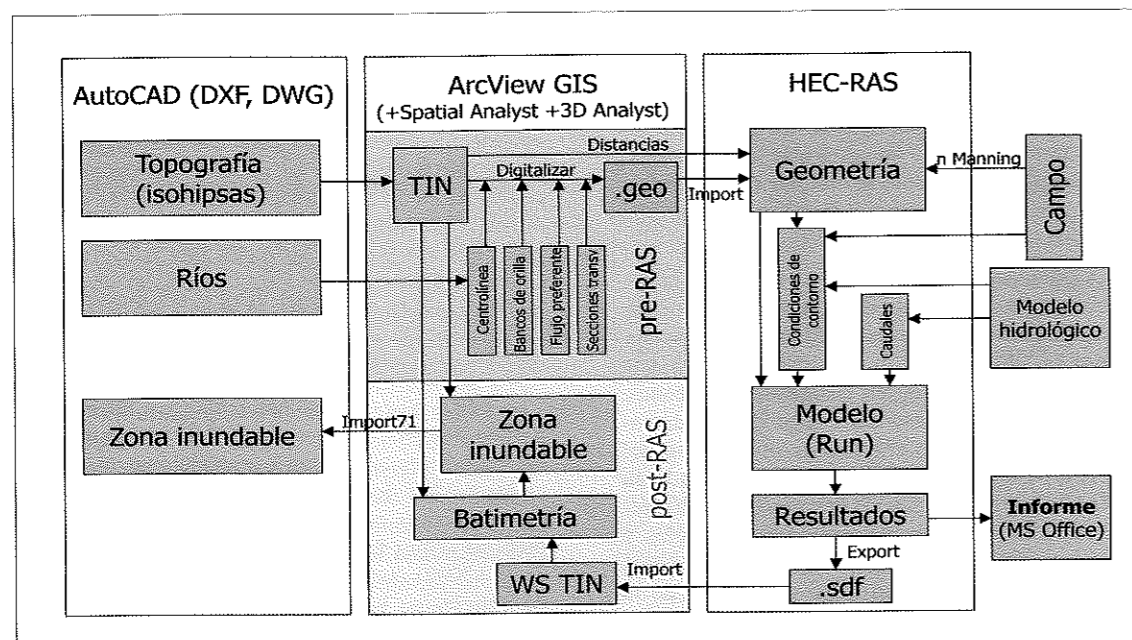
AutoCAD (DXF, DWG)

Topografía (isohipsas)

Ríos

Zona inundable

ArcView GIS
(+Spatial Analyst +3D Analyst)

Distancias

TIN

Digitalizar

.geo

Import

Centrolínea

Bancos de orilla

Flujo preferente

Secciones transv

pre-RAS

Import71

Zona inundable

Batimetría

post-RAS

WS TIN

Import

HEC-RAS

Geometría

n Manning

Campo

Condiciones de contorno

Caudales

Modelo hidrológico

Modelo (Run)

Resultados

Export

.sdf

Informe (MS Office)